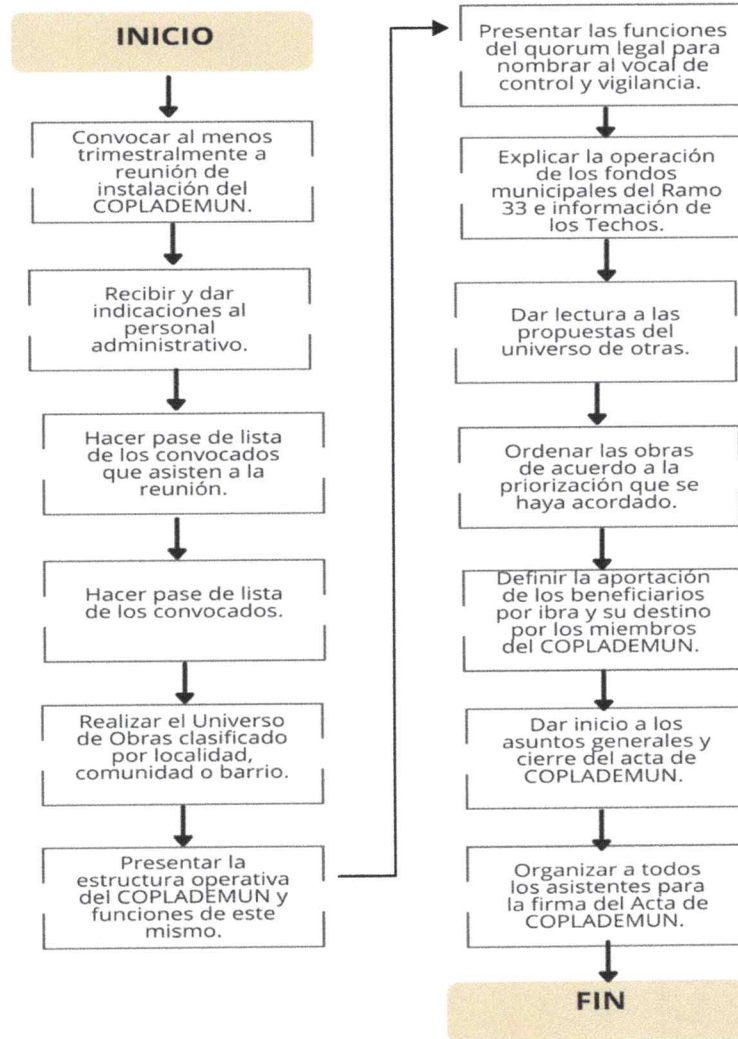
INICIO

Convocar al menos trimestralmente a reunión de instalación del COPLADEMUN.

Recibir y dar indicaciones al personal administrativo.

Hacer pase de lista de los convocados que asisten a la reunión.

Hacer pase de lista de los convocados.

Realizar el Universo de Obras clasificado por localidad, comunidad o barrio.

Presentar la estructura operativa del COPLADEMUN y funciones de este mismo.

Presentar las funciones del quorum legal para nombrar al vocal de control y vigilancia.

Explicar la operación de los fondos municipales del Ramo 33 e información de los Techos.

Dar lectura a las propuestas del universo de otras.

Ordenar las obras de acuerdo a la priorización que se haya acordado.

Definir la aportación de los beneficiarios por ibra y su destino por los miembros del COPLADEMUN.

Dar inicio a los asuntos generales y cierre del acta de COPLADEMUN.

Organizar a todos los asistentes para la firma del Acta de COPLADEMUN.

FIN